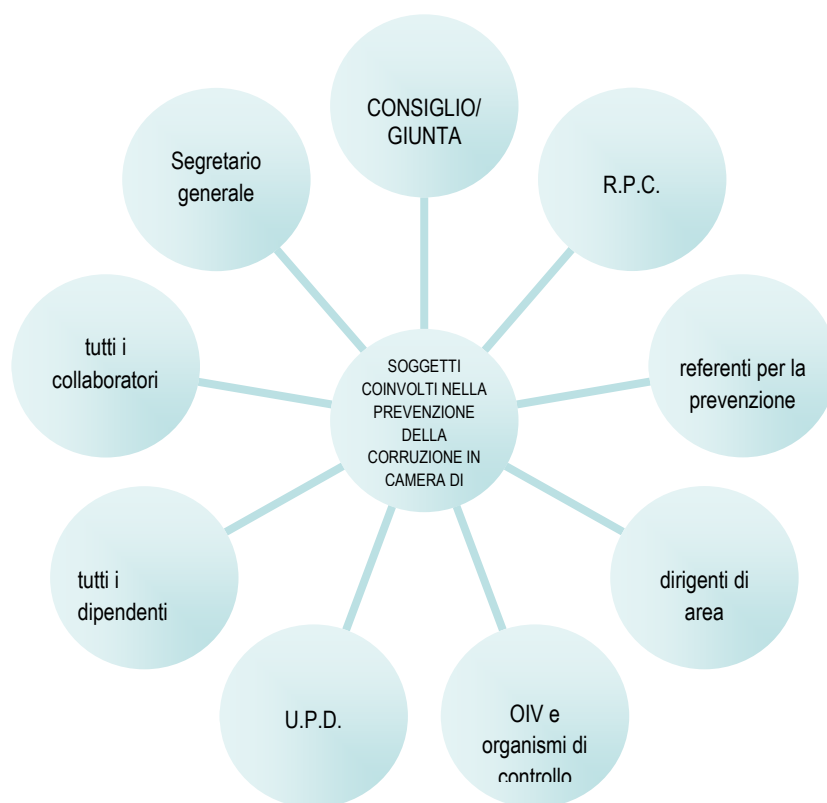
SOGGETTI COINVOLTI NELLA PREVENZIONE DELLA CORRUZIONE IN CAMERA DI

CONSIGLIO/ GIUNTA

R.P.C.

referenti per la prevenzione

dirigenti di area

OIV e organismi di controllo

U.P.D.

tutti i dipendenti

tutti i collaboratori

Segretario generale